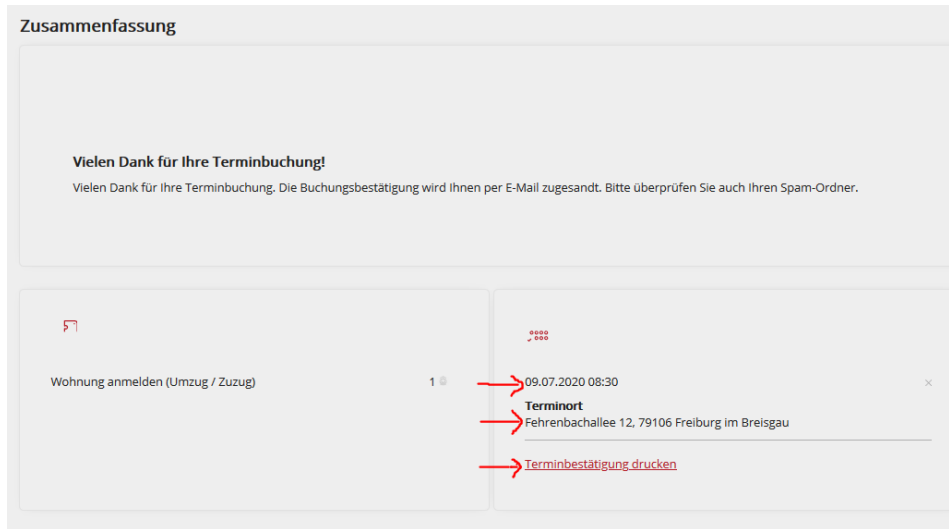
Zusammenfassung

Vielen Dank für Ihre Terminbuchung!

Vielen Dank für Ihre Terminbuchung. Die Buchungsbestätigung wird Ihnen per E-Mail zugesandt. Bitte überprüfen Sie auch Ihren Spam-Ordner.

Wohnung anmelden (Umzug / Zuzug) 1

09.07.2020 08:30

×

Terminort

Fehrenbachallee 12, 79106 Freiburg im Breisgau

Terminbestätigung drucken